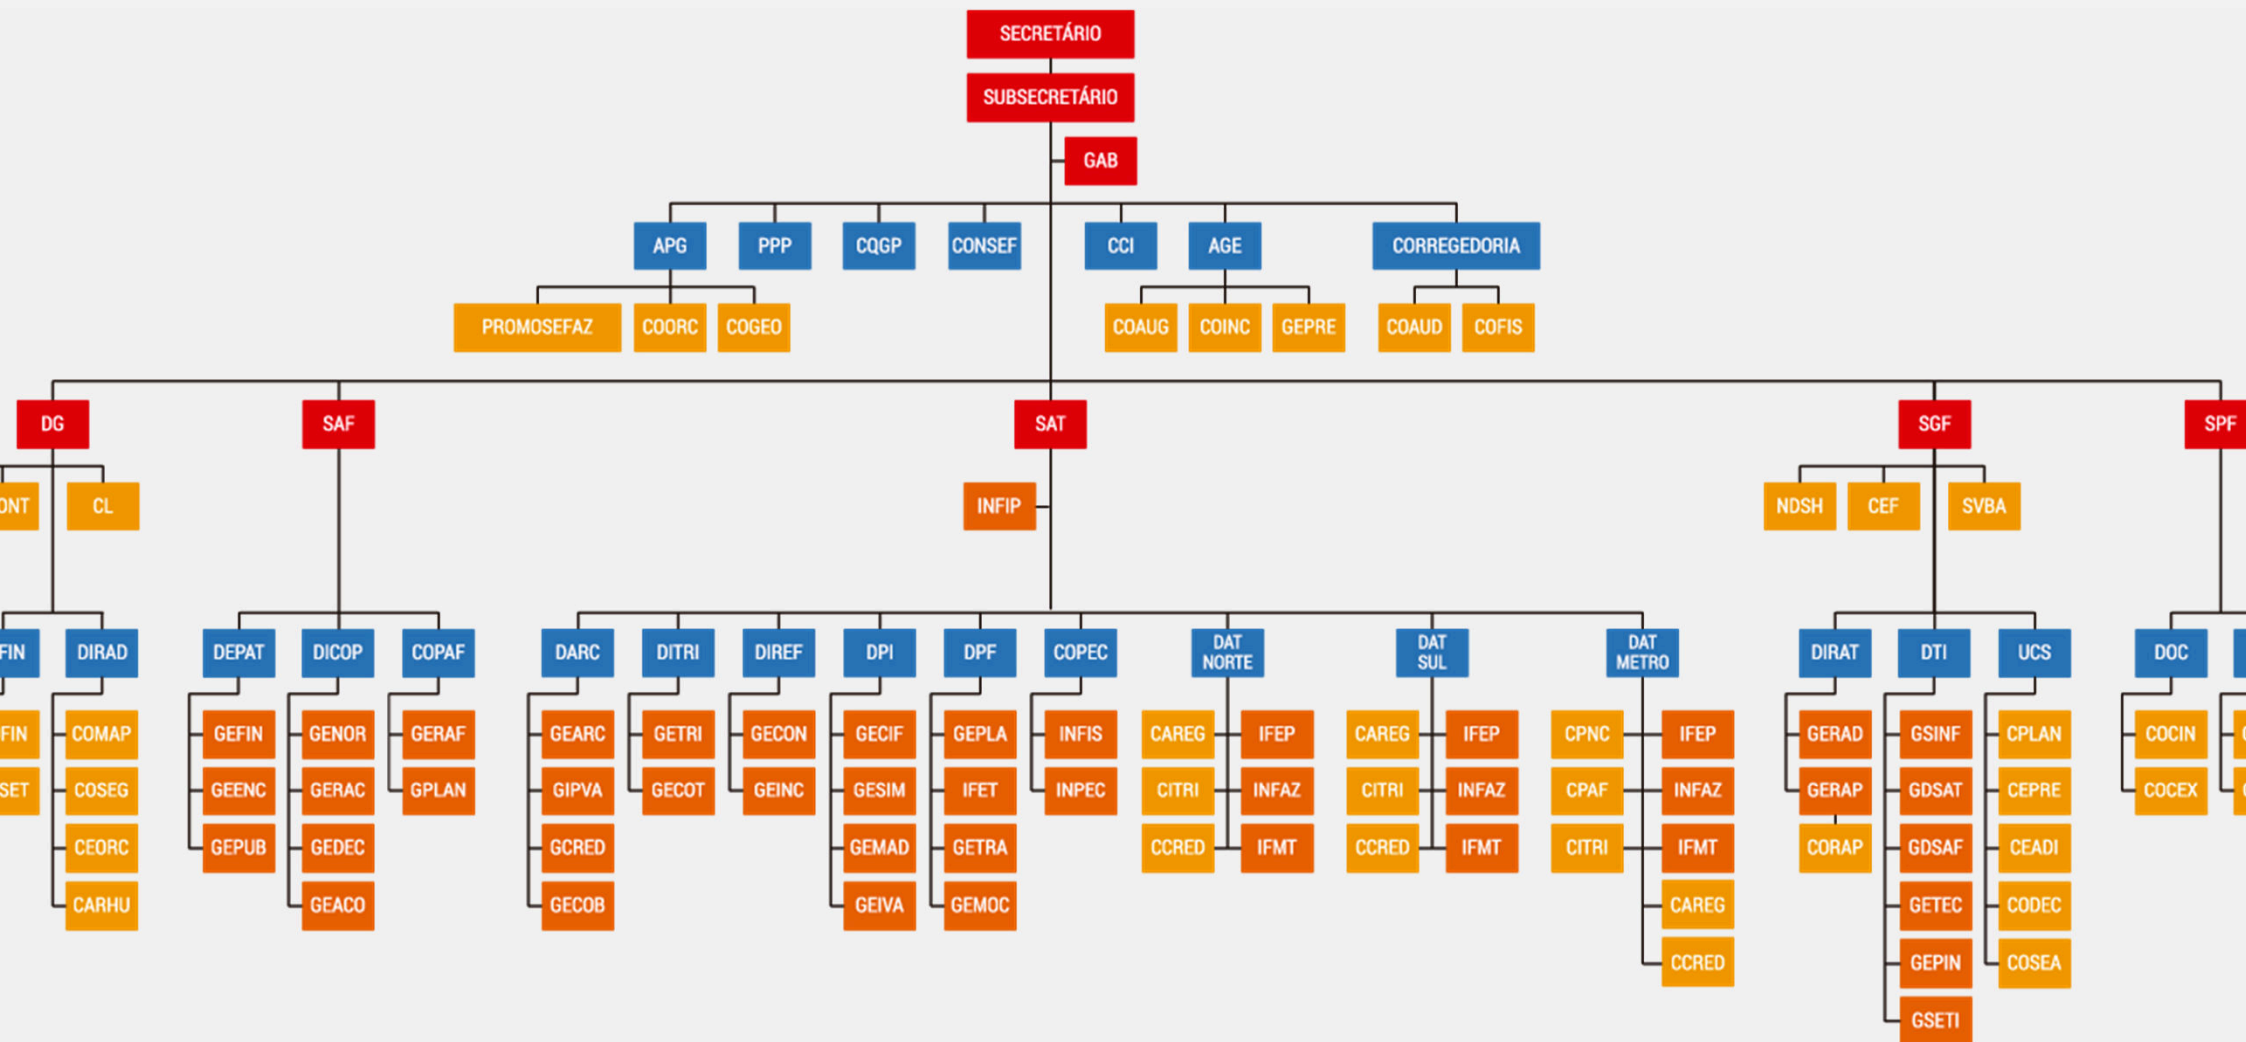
SECRETÁRIO
SUBSECRETÁRIO
GAB

APG
PPP
CQGP
CONSEF
CCI
AGE
CORREGEDORIA

PROMOSEFAZ
COORC
COGEO
COAUG
COINC
GEPRE
COAUD
COFIS

DG
SAF
SAT
SGF
SPF

ONT
CL
INFIP
NDSH
CEF
SVBA

FIN
DIRAD
DEPAT
DICOP
COPAF
DARC
DITRI
DIREF
DPI
DPF
COPEC
DAT NORTE
DAT SUL
DAT METRO
DIRAT
DTI
UCS
DOC

FIN
SET
COMAP
COSEG
CEORC
CARHU

GEFIN
GEENC
GEPUB

GENOR
GERAC
GEDEC
GEACO

GERAF
GPLAN

GEARC
GIPVA
GCRED
GECOB

GETRI
GECOT

GECON
GEINC

GECIF
GESIM
GEMAD
GEIVA

GEPLA
IFET
GETRA
GEMOC

INFIS
INPEC

CAREG
CITRI
CCRED
IFEP
INFAZ
IFMT

CAREG
CITRI
CCRED
IFEP
INFAZ
IFMT

CPNC
CPAF
CITRI
IFEP
INFAZ
IFMT
CAREG
CCRED

GERAD
GERAP
CORAP

GSINF
GDSAT
GDSAF
GETEC
GEPIN
GSETI

CPLAN
CEPRE
CEADI
CODEC
COSEA

COCIN
COCEX